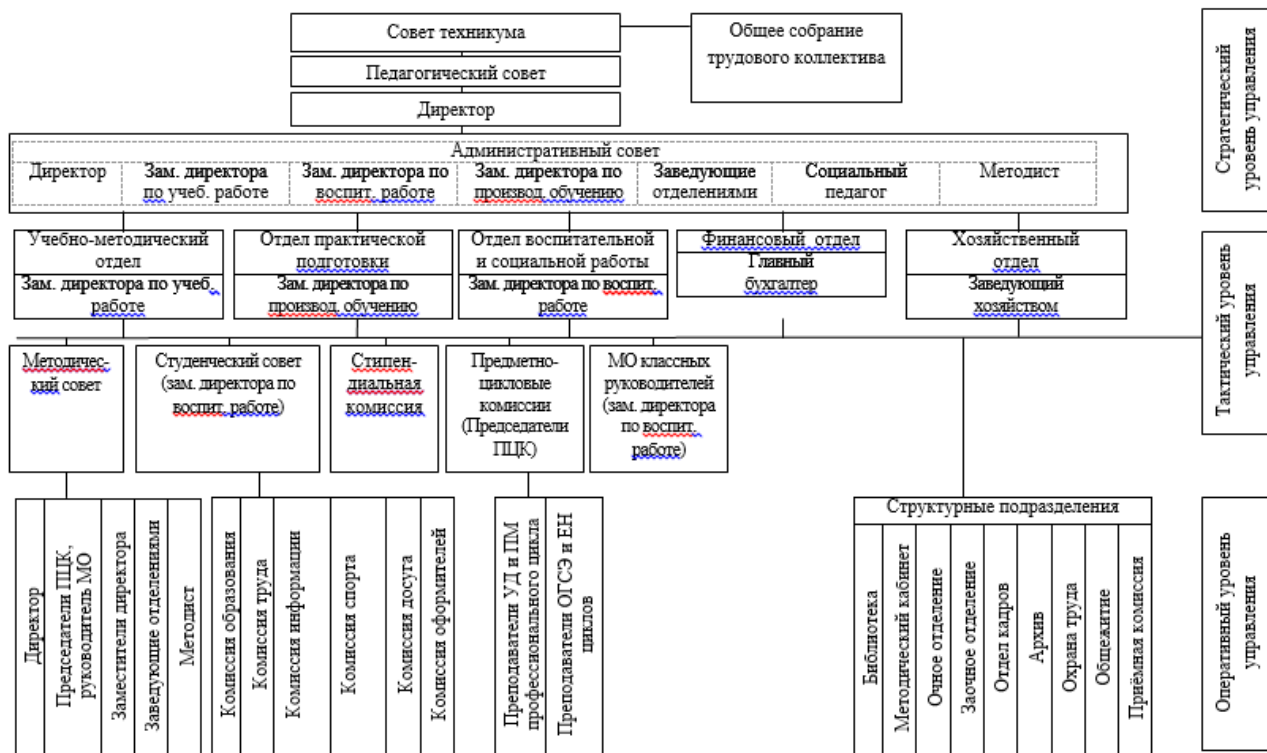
Совет техникума
Общее собрание трудового коллектива
Педагогический совет
Директор

Стратегический уровень управления

Административный совет

| Директор | Зам. директора по учеб. работе | Зам. директора по воспит. работе | Зам. директора по производ. обучению | Заведующие отделениями | Социальный педагог | Методист |
|---|---|---|---|---|---|---|

Учебно-методический отдел
Зам. директора по учеб. работе

Отдел практической подготовки
Зам. директора по производ. обучению

Отдел воспитательной и социальной работы
Зам. директора по воспит. работе

Финансовый отдел
Главный бухгалтер

Хозяйственный отдел
Заведующий хозяйством

Тактический уровень управления

Методический совет

Студенческий совет (зам. директора по воспит. работе)

Стипендиальная комиссия

Предметно-цикловые комиссии (Председатели ПЦК)

МО классных руководителей (зам. директора по воспит. работе)

Директор
Председатели ПЦК, руководитель МО
Заместители директора
Заведующие отделениями
Методист

Комиссия образования
Комиссия труда
Комиссия информации
Комиссия спорта
Комиссия досуга
Комиссия оформителей

Преподаватели УД и ПМ профессионального цикла
Преподаватели ОГСЭ и ЕН циклов

Структурные подразделения
Библиотека
Методический кабинет
Очное отделение
Заочное отделение
Отдел кадров
Архив
Охрана труда
Общежитие
Приёмная комиссия

Оперативный уровень управления